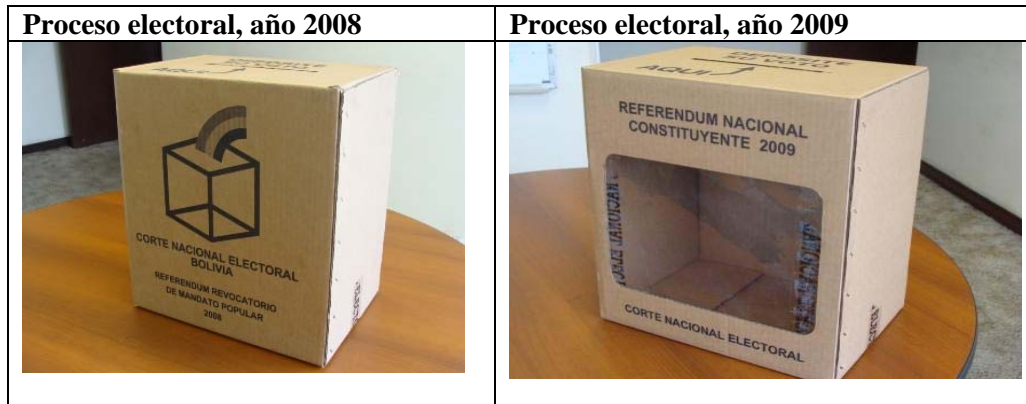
| Proceso electoral, año 2008 | Proceso electoral, año 2009 |
|---|---|
| DEPOSITE SU VOTO AQUI CORTE NACIONAL ELECTORAL BOLIVIA REFERENDUM REVOCATORIO DE MANDATO POPULAR 2008 | DEPOSITE SU VOTO AQUI REFERENDUM NACIONAL CONSTITUYENTE 2009 CORTE NACIONAL ELECTORAL |